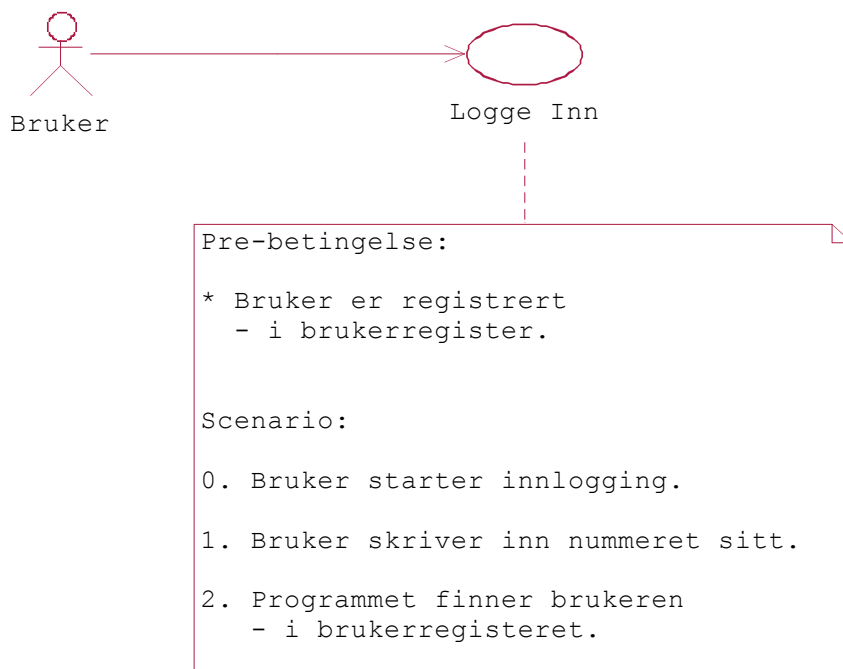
Bruker

Logge Inn

Pre-betingelse:

* Bruker er registrert
- i brukerregister.

Scenario:

0. Bruker starter innlogging.

1. Bruker skriver inn nummeret sitt.

2. Programmet finner brukeren
- i brukerregisteret.